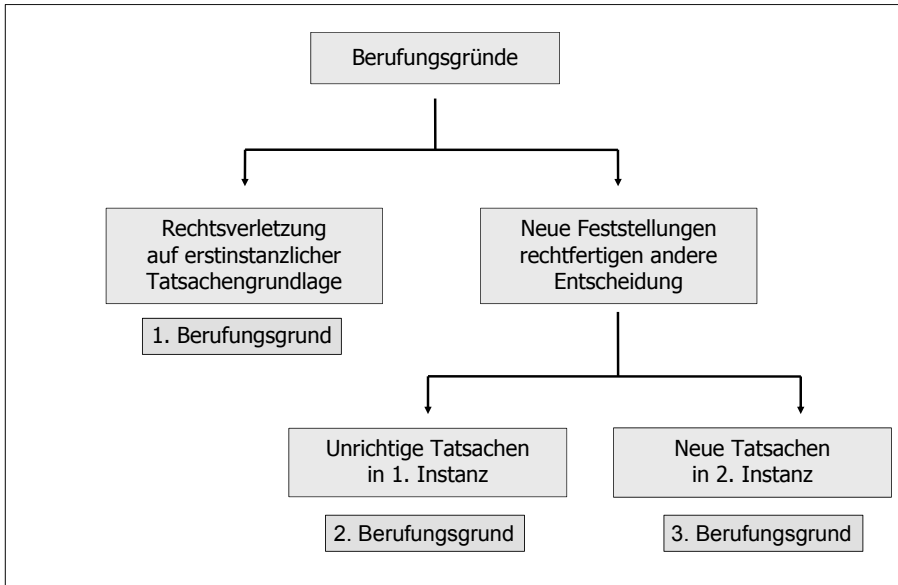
Berufungsgründe

Rechtsverletzung auf erstinstanzlicher Tatsachengrundlage

1. Berufungsgrund

Neue Feststellungen rechtfertigen andere Entscheidung

Unrichtige Tatsachen in 1. Instanz

2. Berufungsgrund

Neue Tatsachen in 2. Instanz

3. Berufungsgrund